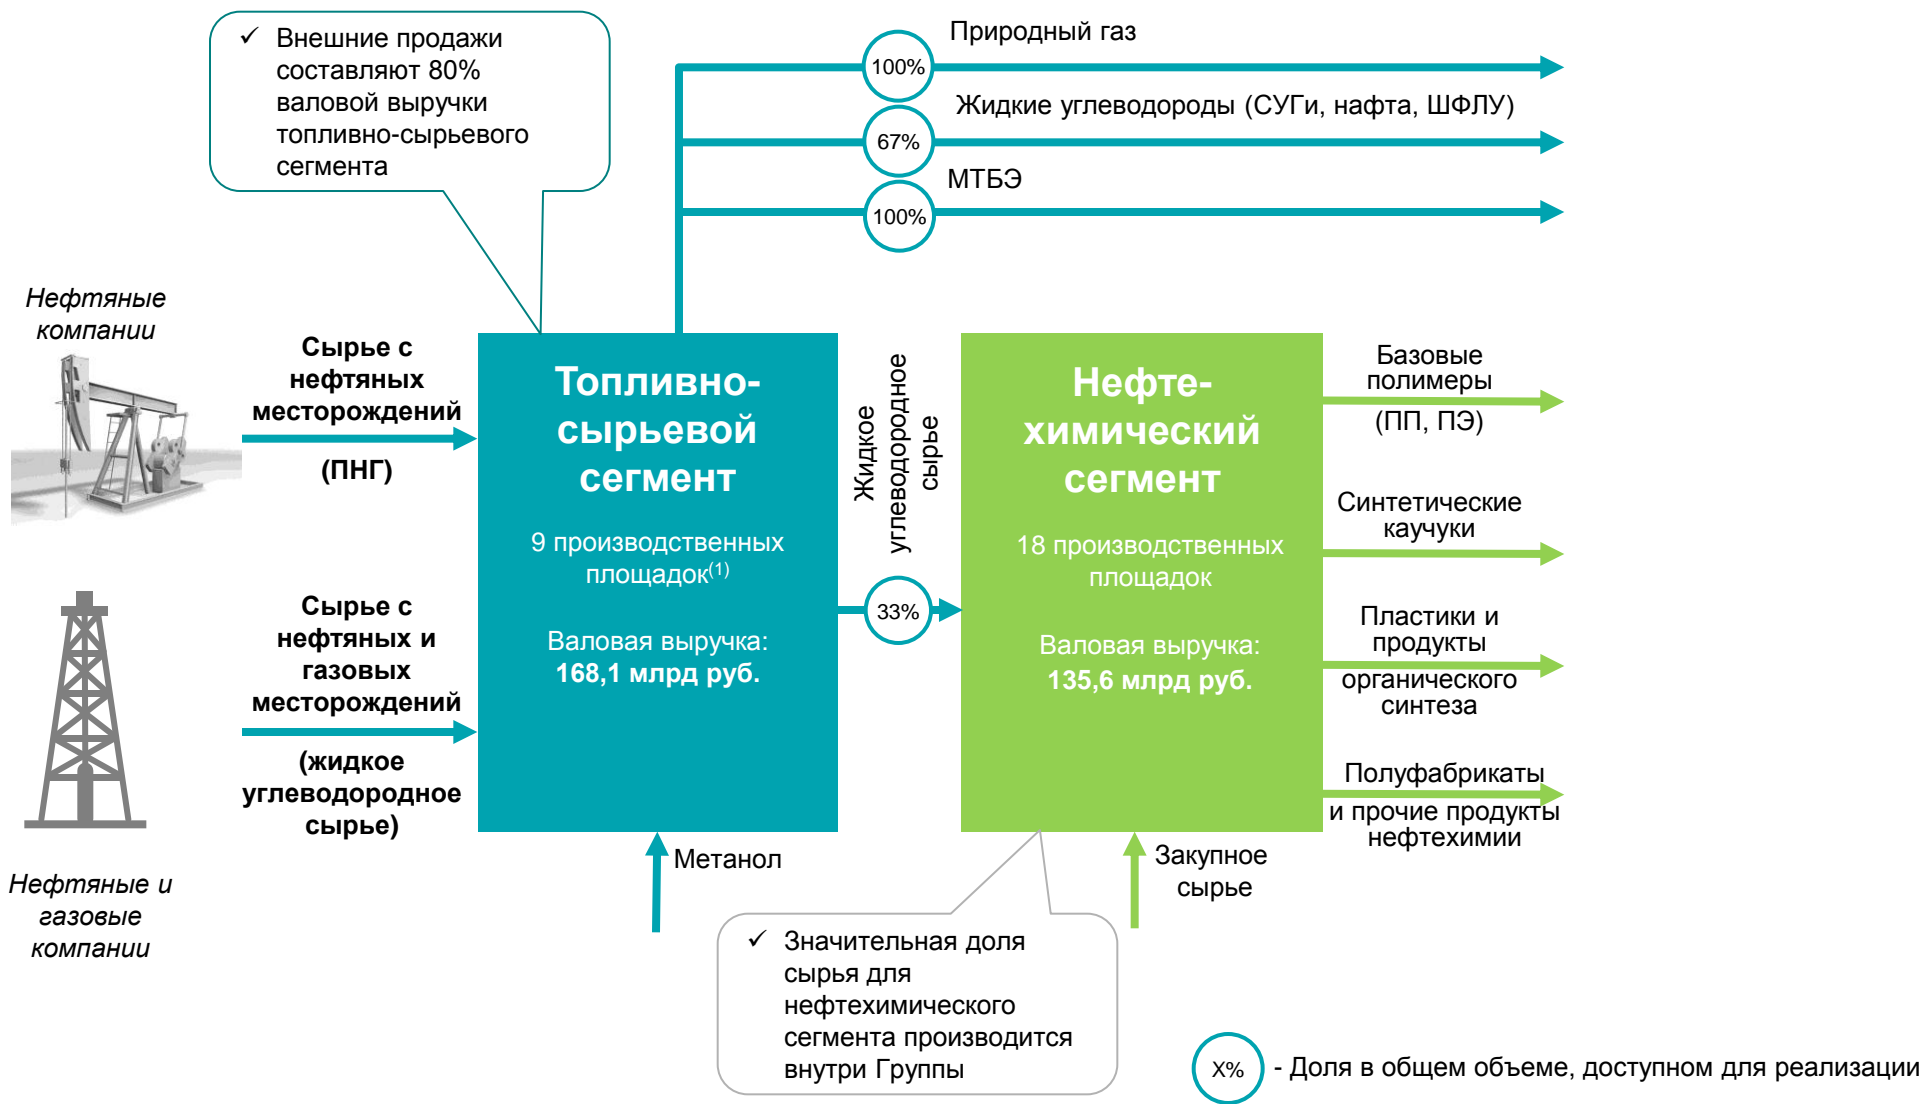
✓ Внешние продажи составляют 80% валовой выручки топливно-сырьевого сегмента

100% Природный газ

67% Жидкие углеводороды (СУГи, нафта, ШФЛУ)

100% МТБЭ

Нефтяные компании

Сырье с нефтяных месторождений (ПНГ)

Сырье с нефтяных и газовых месторождений (жидкое углеводородное сырье)

Нефтяные и газовые компании

Топливно-сырьевой сегмент

9 производственных площадок$^{(1)}$

Валовая выручка: 168,1 млрд руб.

Жидкое углеводородное сырье

33%

Нефте-химический сегмент

18 производственных площадок

Валовая выручка: 135,6 млрд руб.

Базовые полимеры (ПП, ПЭ)

Синтетические каучуки

Пластики и продукты органического синтеза

Полуфабрикаты и прочие продукты нефтехимии

Метанол

Закупное сырье

✓ Значительная доля сырья для нефтехимического сегмента производится внутри Группы

X% - Доля в общем объеме, доступном для реализации